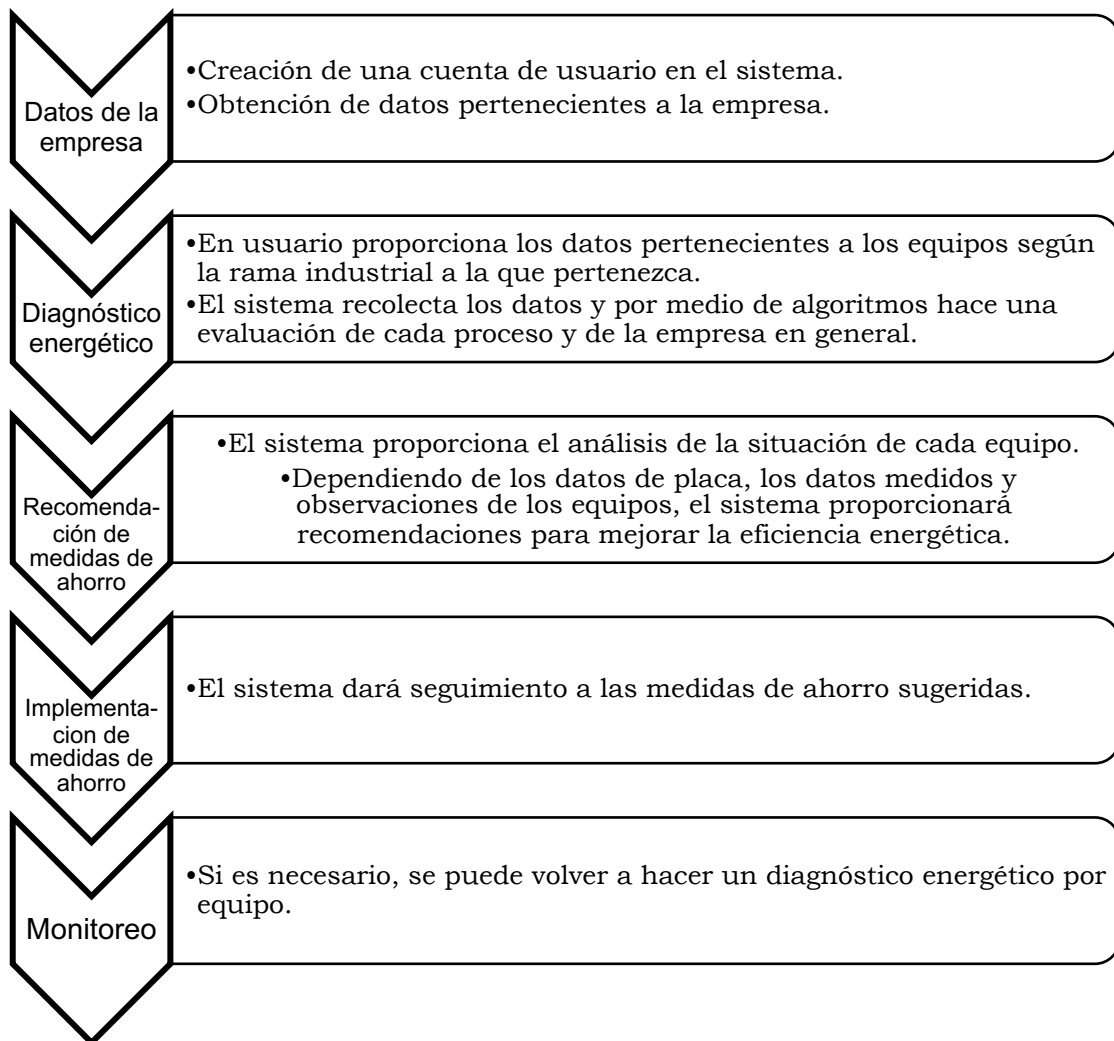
Datos de la empresa

•Creación de una cuenta de usuario en el sistema.
•Obtención de datos pertenecientes a la empresa.

Diagnóstico energético

•En usuario proporciona los datos pertenecientes a los equipos según la rama industrial a la que pertenezca.
•El sistema recolecta los datos y por medio de algoritmos hace una evaluación de cada proceso y de la empresa en general.

Recomendación de medidas de ahorro

•El sistema proporciona el análisis de la situación de cada equipo.
•Dependiendo de los datos de placa, los datos medidos y observaciones de los equipos, el sistema proporcionará recomendaciones para mejorar la eficiencia energética.

Implementacion de medidas de ahorro

•El sistema dará seguimiento a las medidas de ahorro sugeridas.

Monitoreo

•Si es necesario, se puede volver a hacer un diagnóstico energético por equipo.